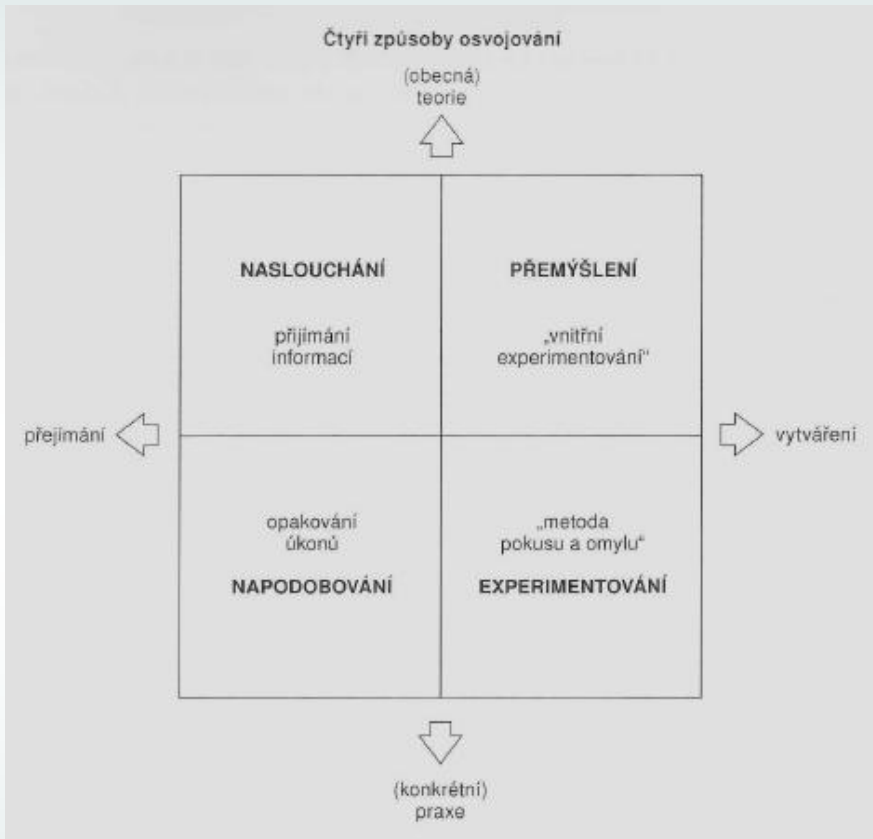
Čtyři způsoby osvojování

(obecná)
teorie

NASLOUCHÁNÍ

přijímání
informací

PŘEMÝŠLENÍ

„vnitřní
experimentování"

přejímání

vytváření

opakování
úkonů

NAPODOBOVÁNÍ

„metoda
pokusu a omylu"

EXPERIMENTOVÁNÍ

(konkrétní)
praxe